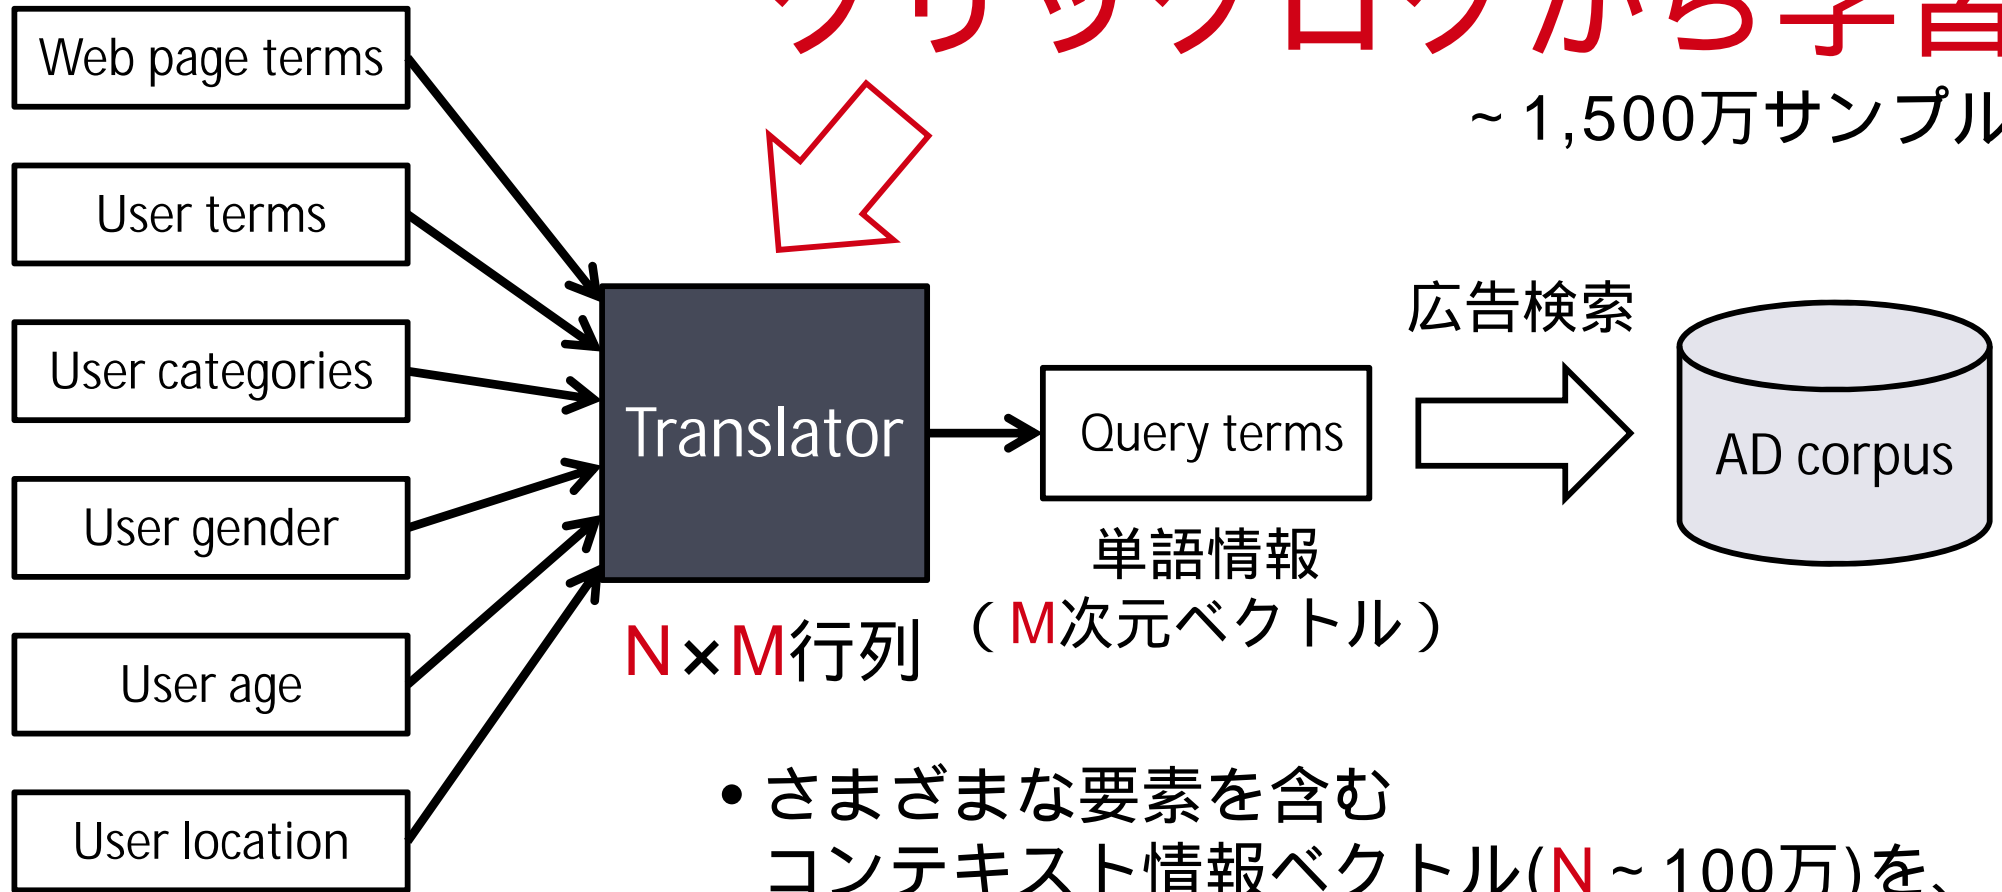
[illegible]

~1,500万サンプル

Web page terms

User terms

User categories

User gender

User age

User location

Translator

N×M行列

Query terms

単語情報
(M次元ベクトル)

広告検索

AD corpus

• さまざまな要素を含む
コンテキスト情報ベクトル(N~100万)を、